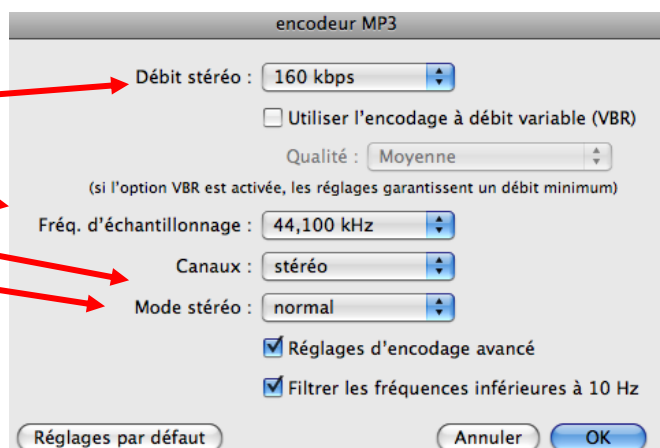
encodeur MP3

Débit stéréo : 160 kbps

Utiliser l'encodage à débit variable (VBR)

Qualité : Moyenne

(si l'option VBR est activée, les réglages garantissent un débit minimum)

Fréq. d'échantillonnage : 44,100 kHz

Canaux : stéréo

Mode stéréo : normal

Réglages d'encodage avancé

Filtrer les fréquences inférieures à 10 Hz

Réglages par défaut

Annuler

OK